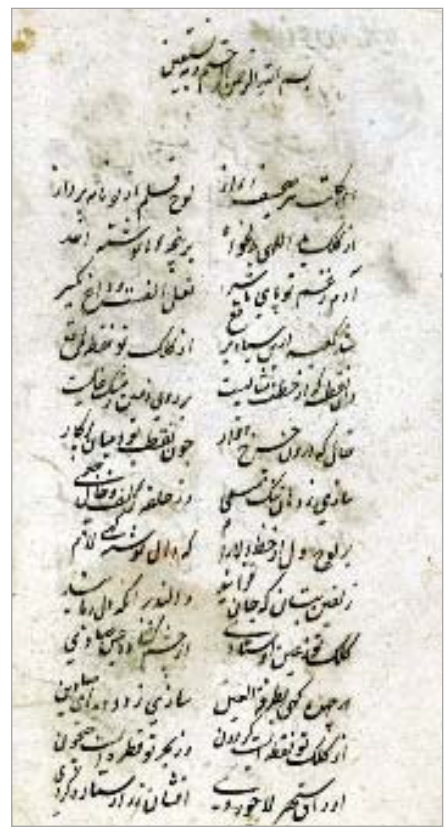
بسم الله الرحمن الرحیم و به نستعین

ای کلکت سر صحیفه ی راز
از کلک تو الّتی و الّاتی
آدم ز نسیم تو پای تا سر
شد کعبه ادب بیا میر
از نقطه تو از خطت نشانیست
تعالی که درون خرج اقرار
سازی ز دو نان کلک تسلی
بر لوح وسول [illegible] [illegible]
زنقش بیان که جان قوانید
کلک تو نقش را استاد
ار چون کس ی نظر فوالعیش
از کلک تو نقطه ی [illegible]
اوراق سحر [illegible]

لوح و قلم از تو یافته پرداز
بر نیک و بدی تو گشته شاهد
نقل الف است و داغ تکبیر
از کلک تو نقطه ای
بر روی زمین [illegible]
چون نقطه تو و جهان به پرگار
در حلقه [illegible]
کم دال تو گشته کی لازم
و المنه که ای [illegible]
از جسم تو گشته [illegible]
سازی ز دو دو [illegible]
در بحر تو قطره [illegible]
افشان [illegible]